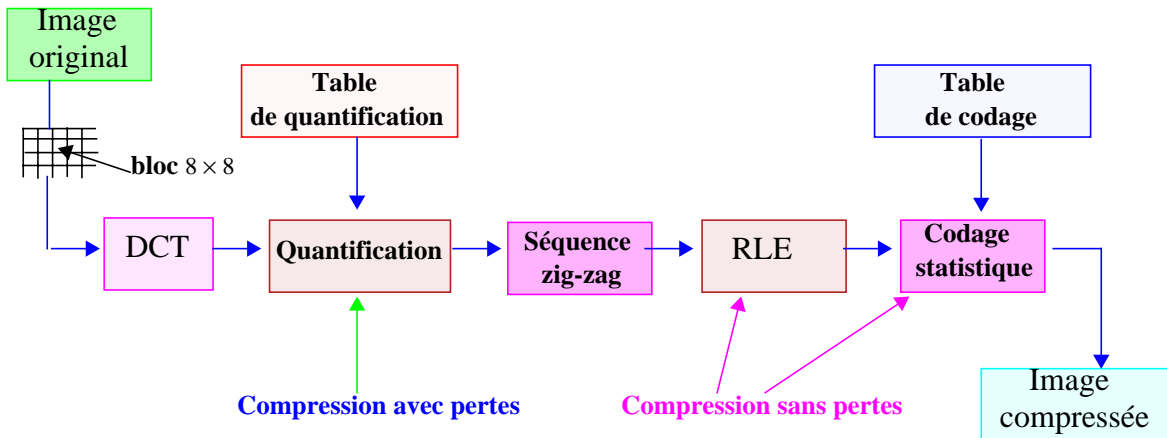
Image original

bloc $8 \times 8$

Table de quantification

Table de codage

DCT

Quantification

Séquence zig-zag

RLE

Codage statistique

Compression avec pertes

Compression sans pertes

Image compressée